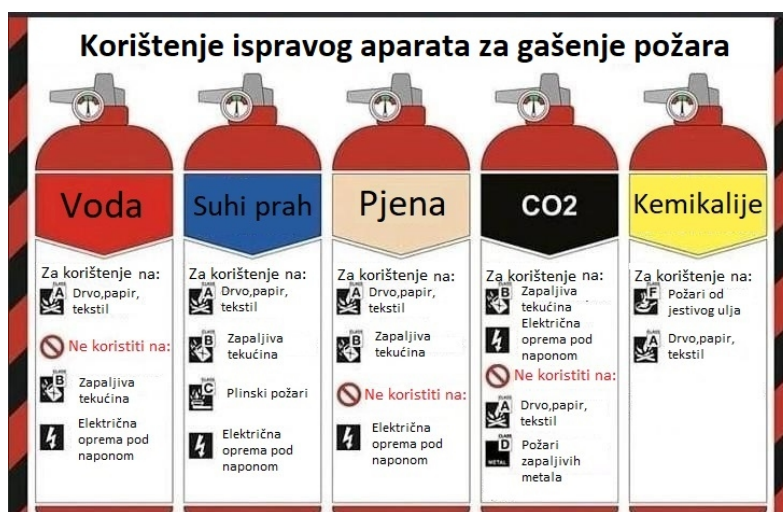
Korištenje ispravog aparata za gašenje požara

Voda

Za korištenje na:
A Drvo,papir, tekstil

Ne koristiti na:
B Zapaljiva tekućina

Električna oprema pod naponom

Suhi prah

Za korištenje na:
A Drvo,papir, tekstil

B Zapaljiva tekućina

C Plinski požari

Električna oprema pod naponom

Pjena

Za korištenje na:
A Drvo,papir, tekstil

B Zapaljiva tekućina

Ne koristiti na:
Električna oprema pod naponom

CO2

Za korištenje na:
B Zapaljiva tekućina

Električna oprema pod naponom

Ne koristiti na:
A Drvo,papir, tekstil

D Požari zapaljivih metala

METAL

Kemikalije

Za korištenje na:
F Požari od jestivog ulja

A Drvo,papir, tekstil